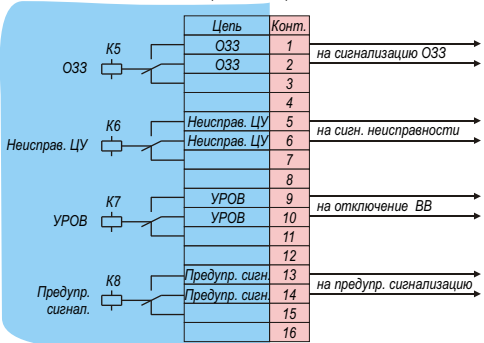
| Цепь | Конт. |
|---|---|
| ОЗЗ | 1 |
| ОЗЗ | 2 |
| | 3 |
| | 4 |
| Неисправ. ЦУ | 5 |
| Неисправ. ЦУ | 6 |
| | 7 |
| | 8 |
| УРОВ | 9 |
| УРОВ | 10 |
| | 11 |
| | 12 |
| Предупр. сигн. | 13 |
| Предупр. сигн. | 14 |
| | 15 |
| | 16 |

К5
ОЗЗ
на сигнализацию ОЗЗ

К6
Неисправ. ЦУ
на сигн. неисправности

К7
УРОВ
на отключение ВВ

К8
Предупр. сигнал.
на предупр. сигнализацию